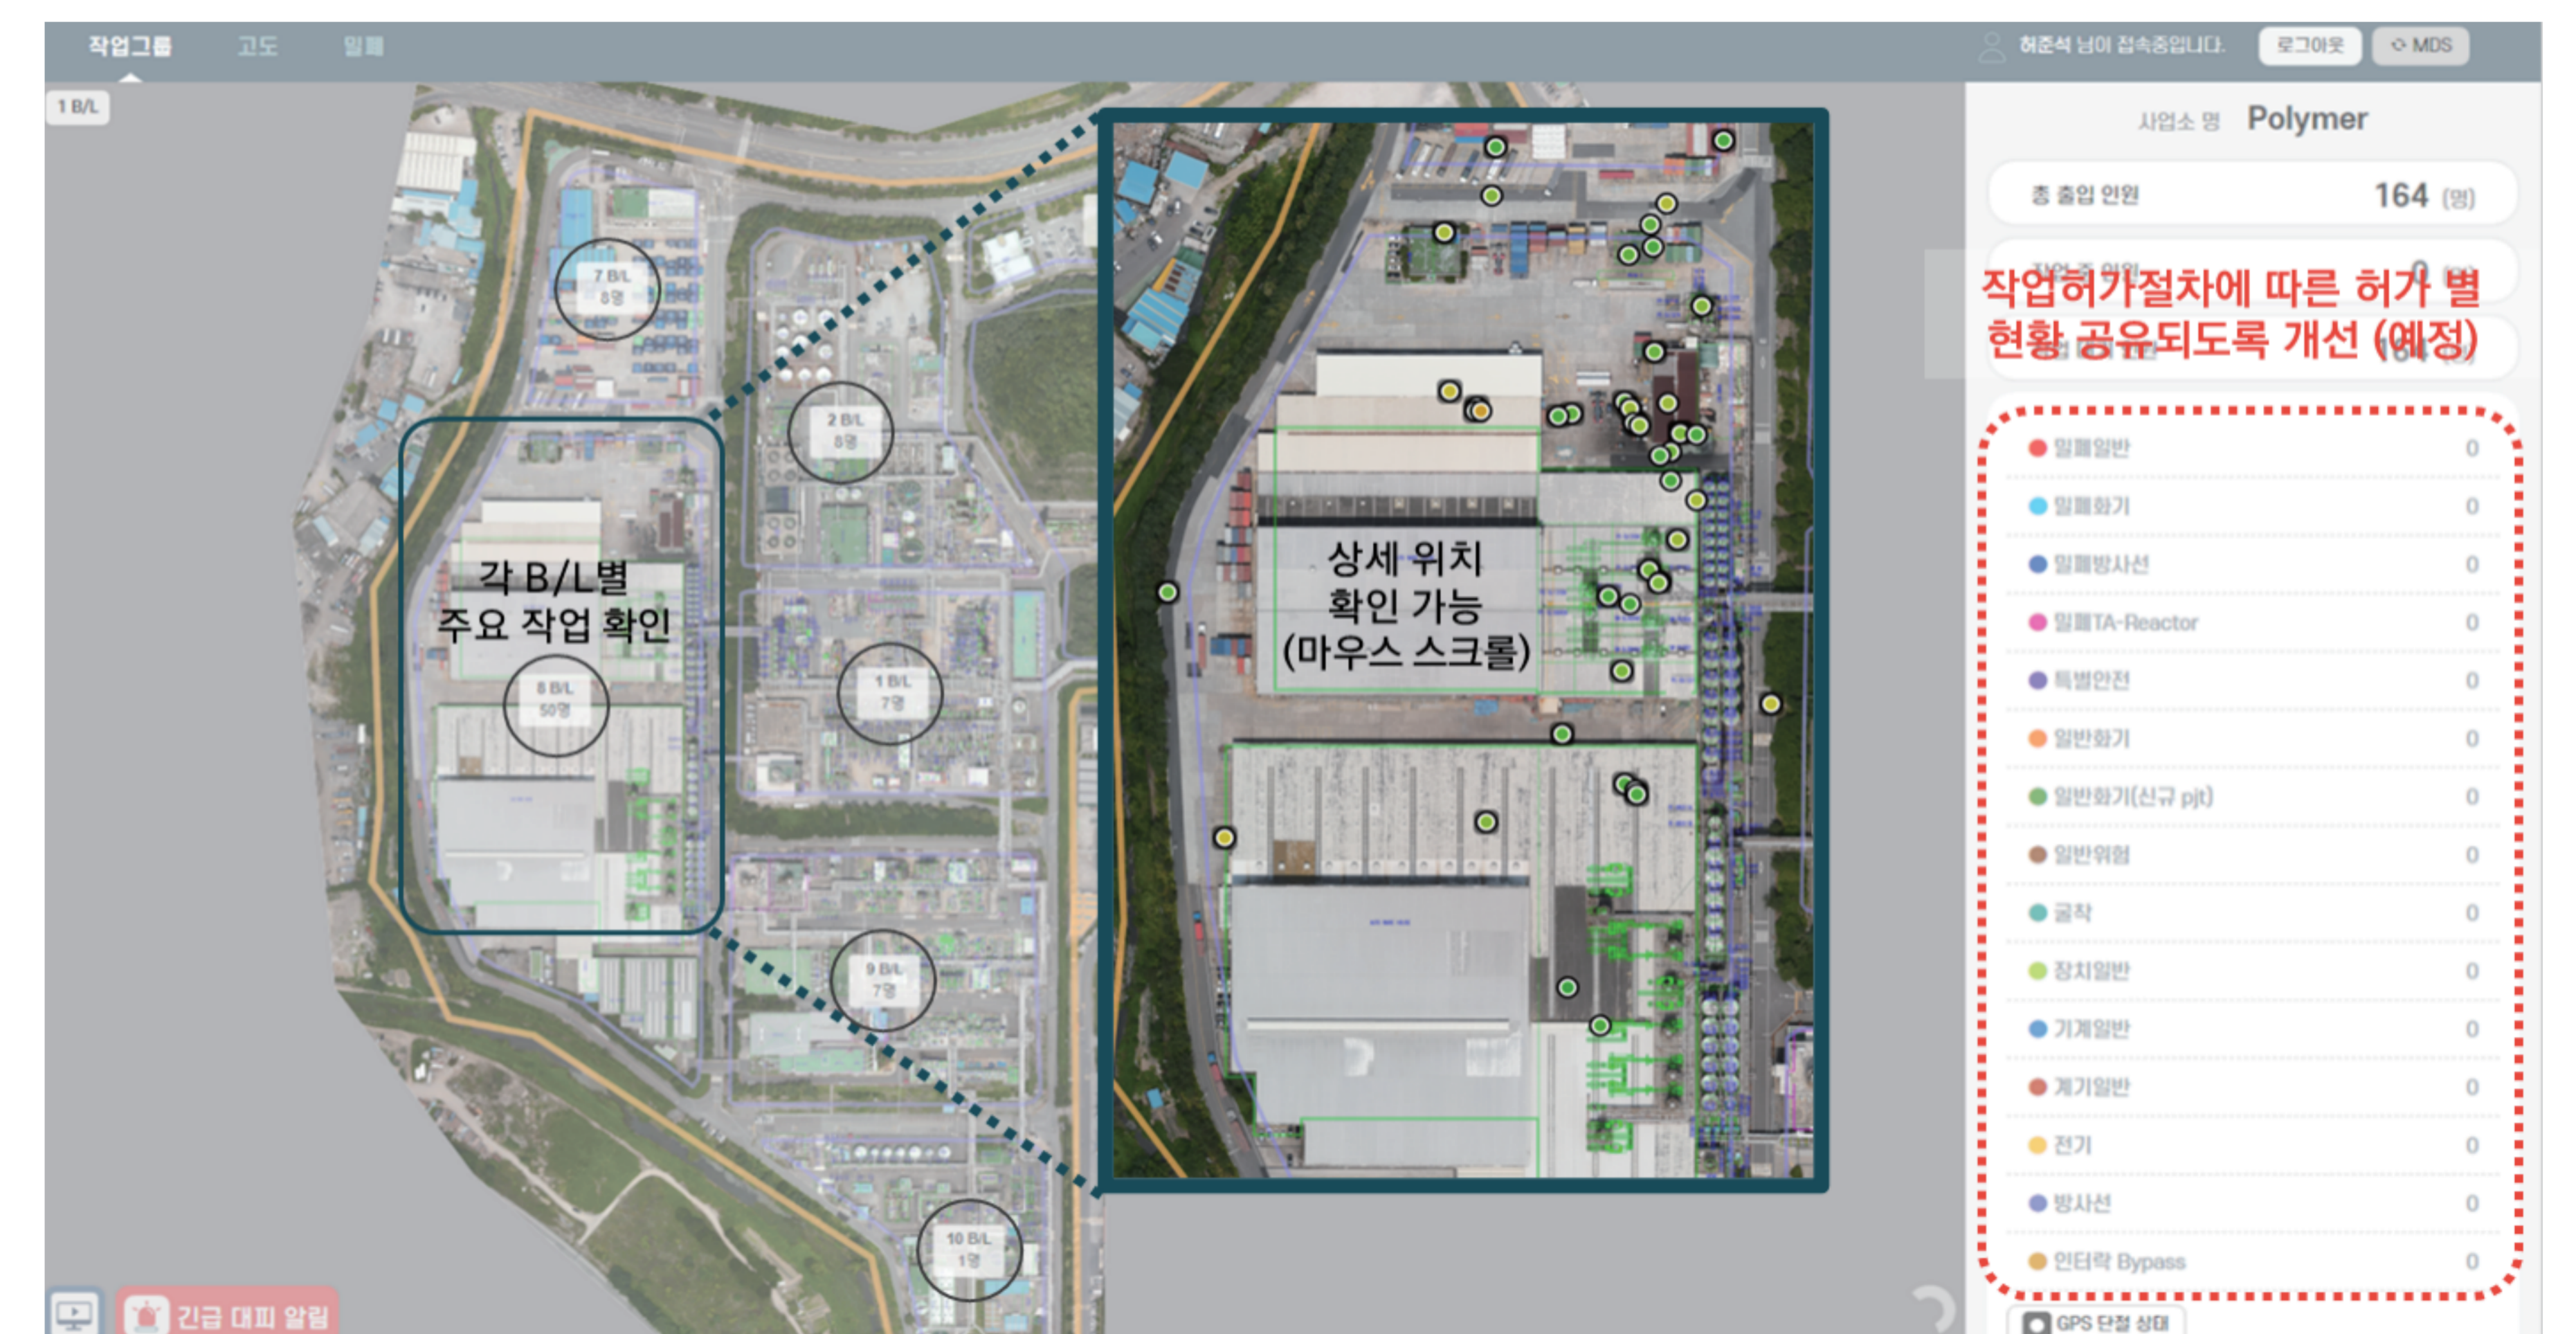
작업그룹 고도 밀폐

허준석 님이 접속중입니다. 로그아웃 MDS

1 B/L

7 B/L
8명

2 B/L
8명

각 B/L별
주요 작업 확인

8 B/L
50명

1 B/L
7명

9 B/L
7명

10 B/L
1명

상세 위치
확인 가능
(마우스 스크롤)

사업소 명 Polymer

총 출입 인원 164 (명)

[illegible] 0 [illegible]

작업허가절차에 따른 허가 별
현황 공유되도록 개선 (예정)

| | |
|---|---|
| 밀폐일반 | 0 |
| 밀폐화기 | 0 |
| 밀폐방사선 | 0 |
| 밀폐TA-Reactor | 0 |
| 특별안전 | 0 |
| 일반화기 | 0 |
| 일반화기(신규 pjt) | 0 |
| 일반위험 | 0 |
| 굴착 | 0 |
| 장치일반 | 0 |
| 기계일반 | 0 |
| 계기일반 | 0 |
| 전기 | 0 |
| 방사선 | 0 |
| 인터락 Bypass | 0 |

GPS 단절 상태

긴급 대피 알림